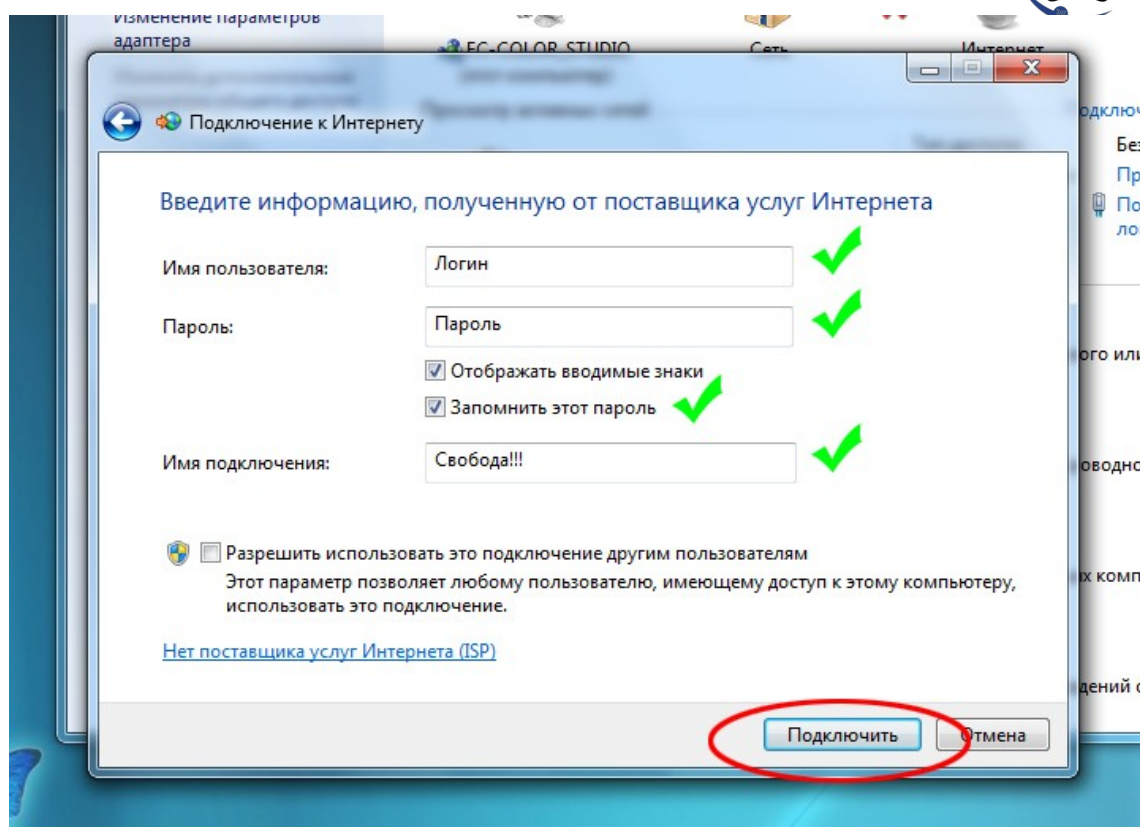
Изменение параметров адаптера

EC-COLOR-STUDIO

Сеть

Интернет

Подключение к Интернету

Введите информацию, полученную от поставщика услуг Интернета

Имя пользователя: Логин

Пароль: Пароль

Отображать вводимые знаки

Запомнить этот пароль

Имя подключения: Свобода!!!

Разрешить использовать это подключение другим пользователям
Этот параметр позволяет любому пользователю, имеющему доступ к этому компьютеру, использовать это подключение.

Нет поставщика услуг Интернета (ISP)

Подключить

Отмена

одключ

Бе

Пр

По
ло

ого или

оводно

х комп

дений с